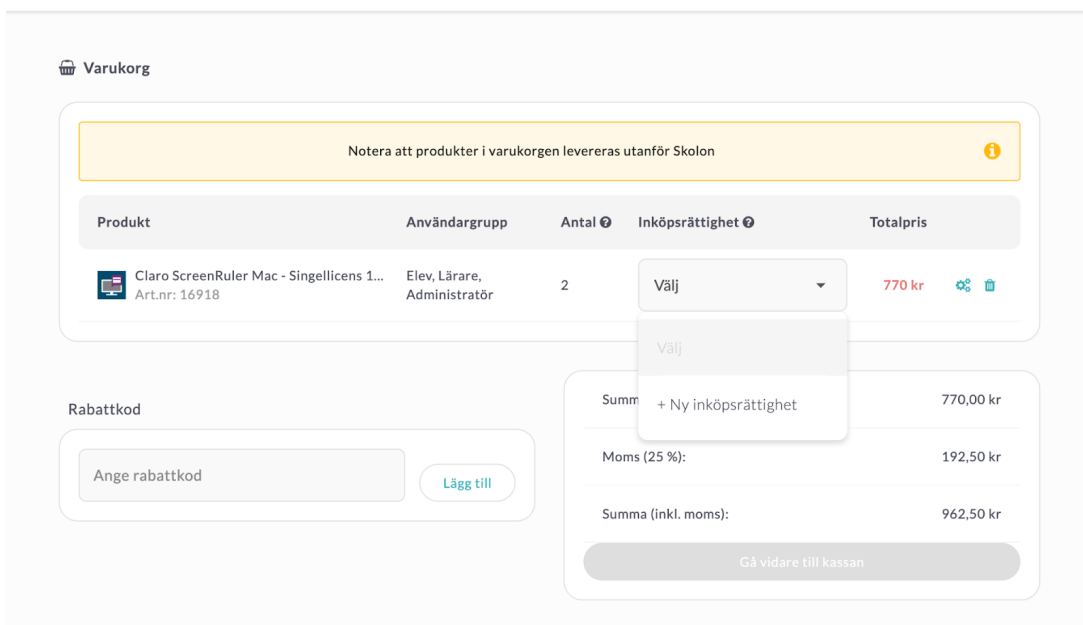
Varukorg

Notera att produkter i varukorgen levereras utanför Skolon

| Produkt | Användargrupp | Antal | Inköpsrättighet | Totalpris |
|---|---|---|---|---|
| Claro ScreenRuler Mac - Singellicens 1... Art.nr: 16918 | Elev, Lärare, Administratör | 2 | Välj | 770 kr |

Välj

+ Ny inköpsrättighet

Rabattkod

Ange rabattkod

Lägg till

Summ 770,00 kr

Moms (25 %): 192,50 kr

Summa (inkl. moms): 962,50 kr

Gå vidare till kassan